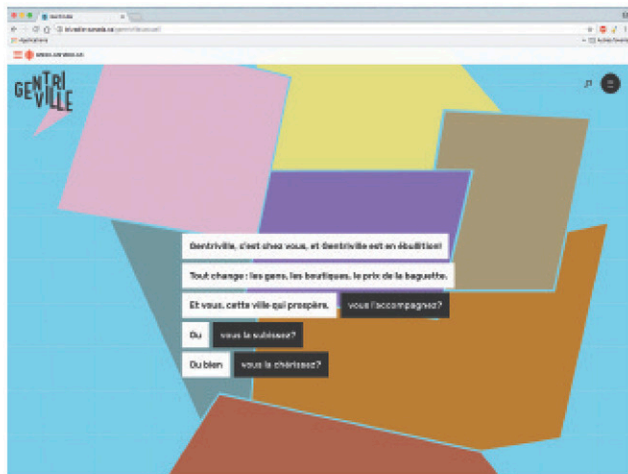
GENTRI VILLE

Gentriville, c'est chez vous, et Gentriville est en ébullition!

Tout change : les gens, les boutiques, le prix de la baguette.

Et vous, cette ville qui prospère, vous l'accompagnez?

Ou vous la subissez?

Ou bien vous la chérissez?